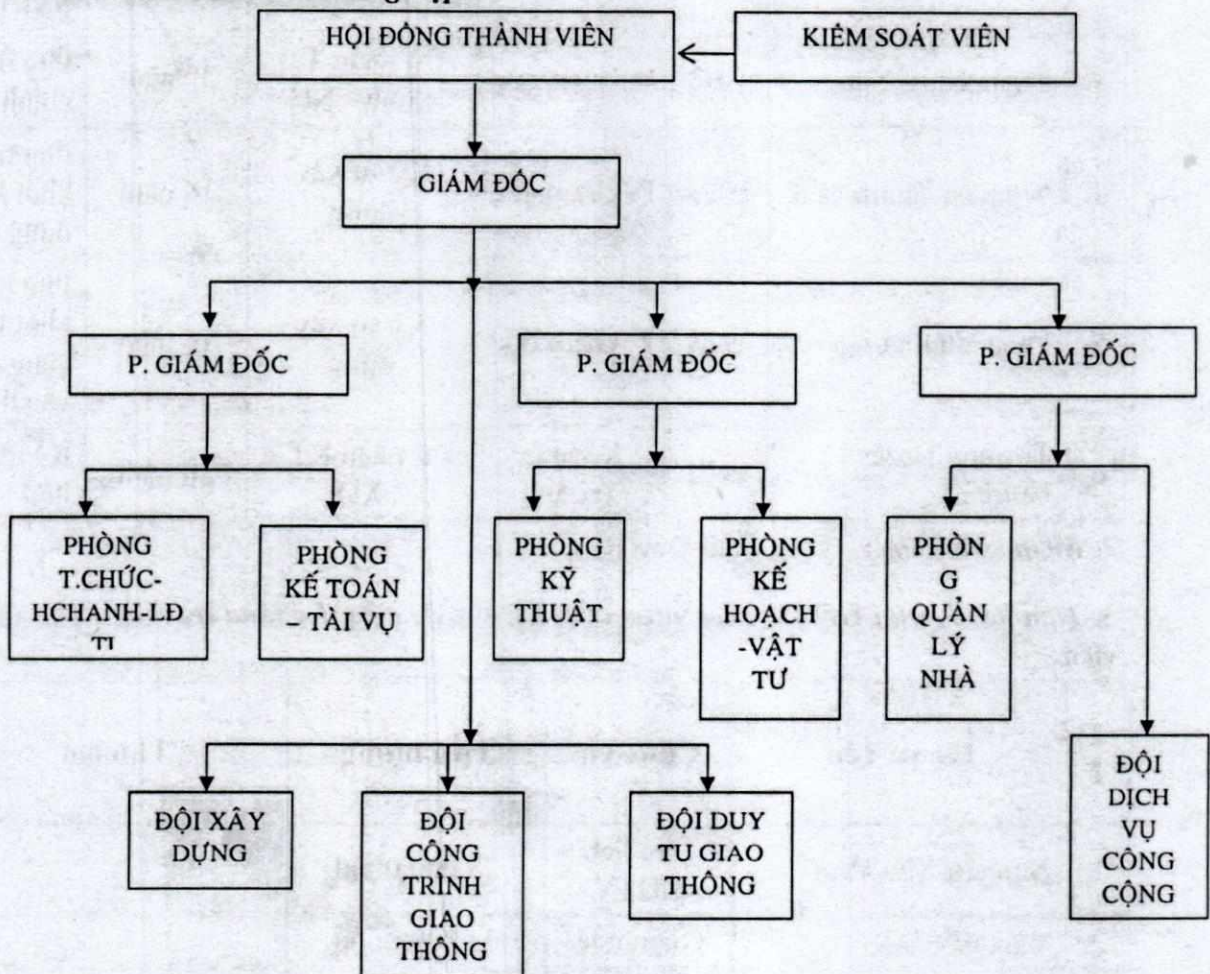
HỘI ĐỒNG THÀNH VIÊN

KIỂM SOÁT VIÊN

GIÁM ĐỐC

P. GIÁM ĐỐC

P. GIÁM ĐỐC

P. GIÁM ĐỐC

PHÒNG T.CHỨC-HCHANH-LĐ TL

PHÒNG KẾ TOÁN – TÀI VỤ

PHÒNG KỸ THUẬT

PHÒNG KẾ HOẠCH -VẬT TƯ

PHÒN G QUẢN LÝ NHÀ

ĐỘI XÂY DỰNG

ĐỘI CÔNG TRÌNH GIAO THÔNG

ĐỘI DUY TU GIAO THÔNG

ĐỘI DỊCH VỤ CÔNG CỘNG